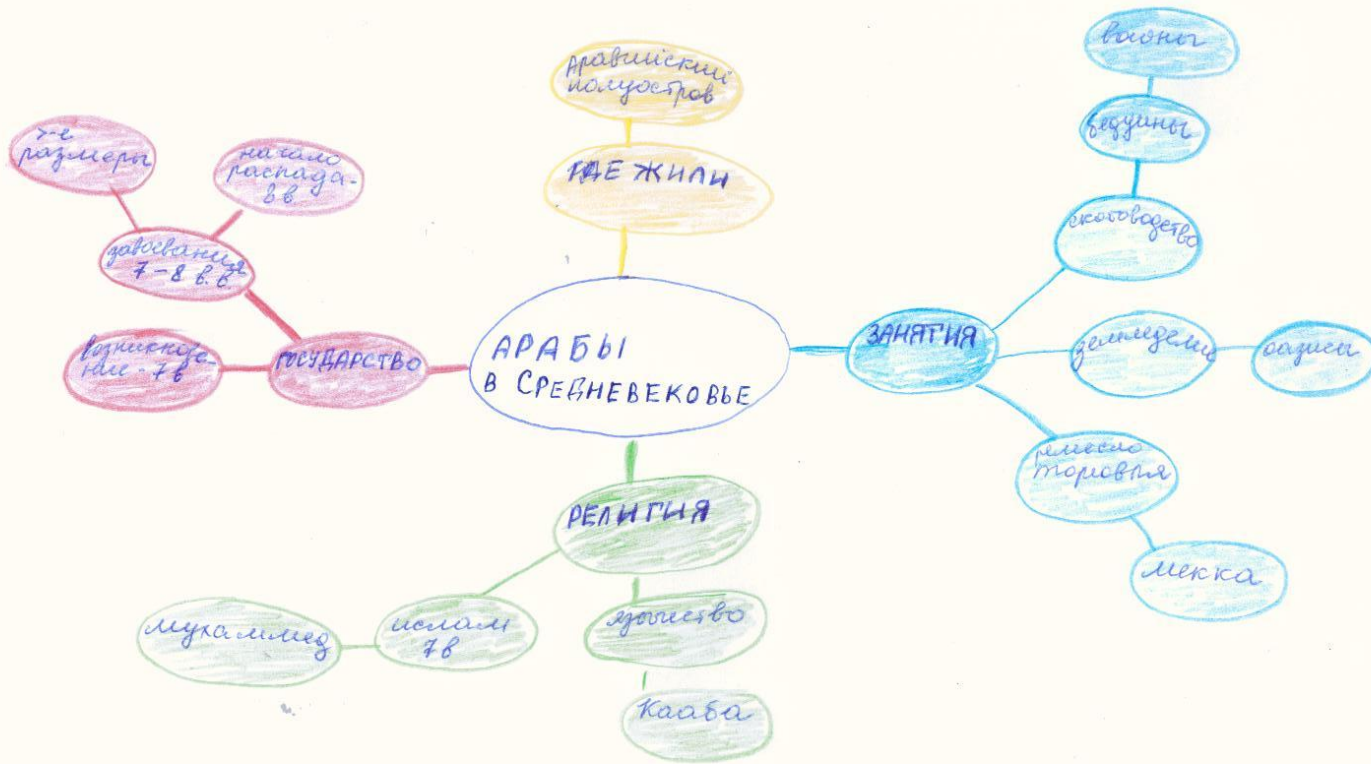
АРАБЫ В СРЕДНЕВЕКОВЬЕ

ГДЕ ЖИЛИ

Аравийский полуостров

ЗАНЯТИЯ

скотоводство

бедуины

воины

земледелие

оазисы

ремесло торговля

мекка

РЕЛИГИЯ

ислам 7в

мухаммед

язычество

кааба

ГОСУДАРСТВО

возникновение - 7в

завоевания 7-8 в.в.

г-е размеры

начало распада 8в